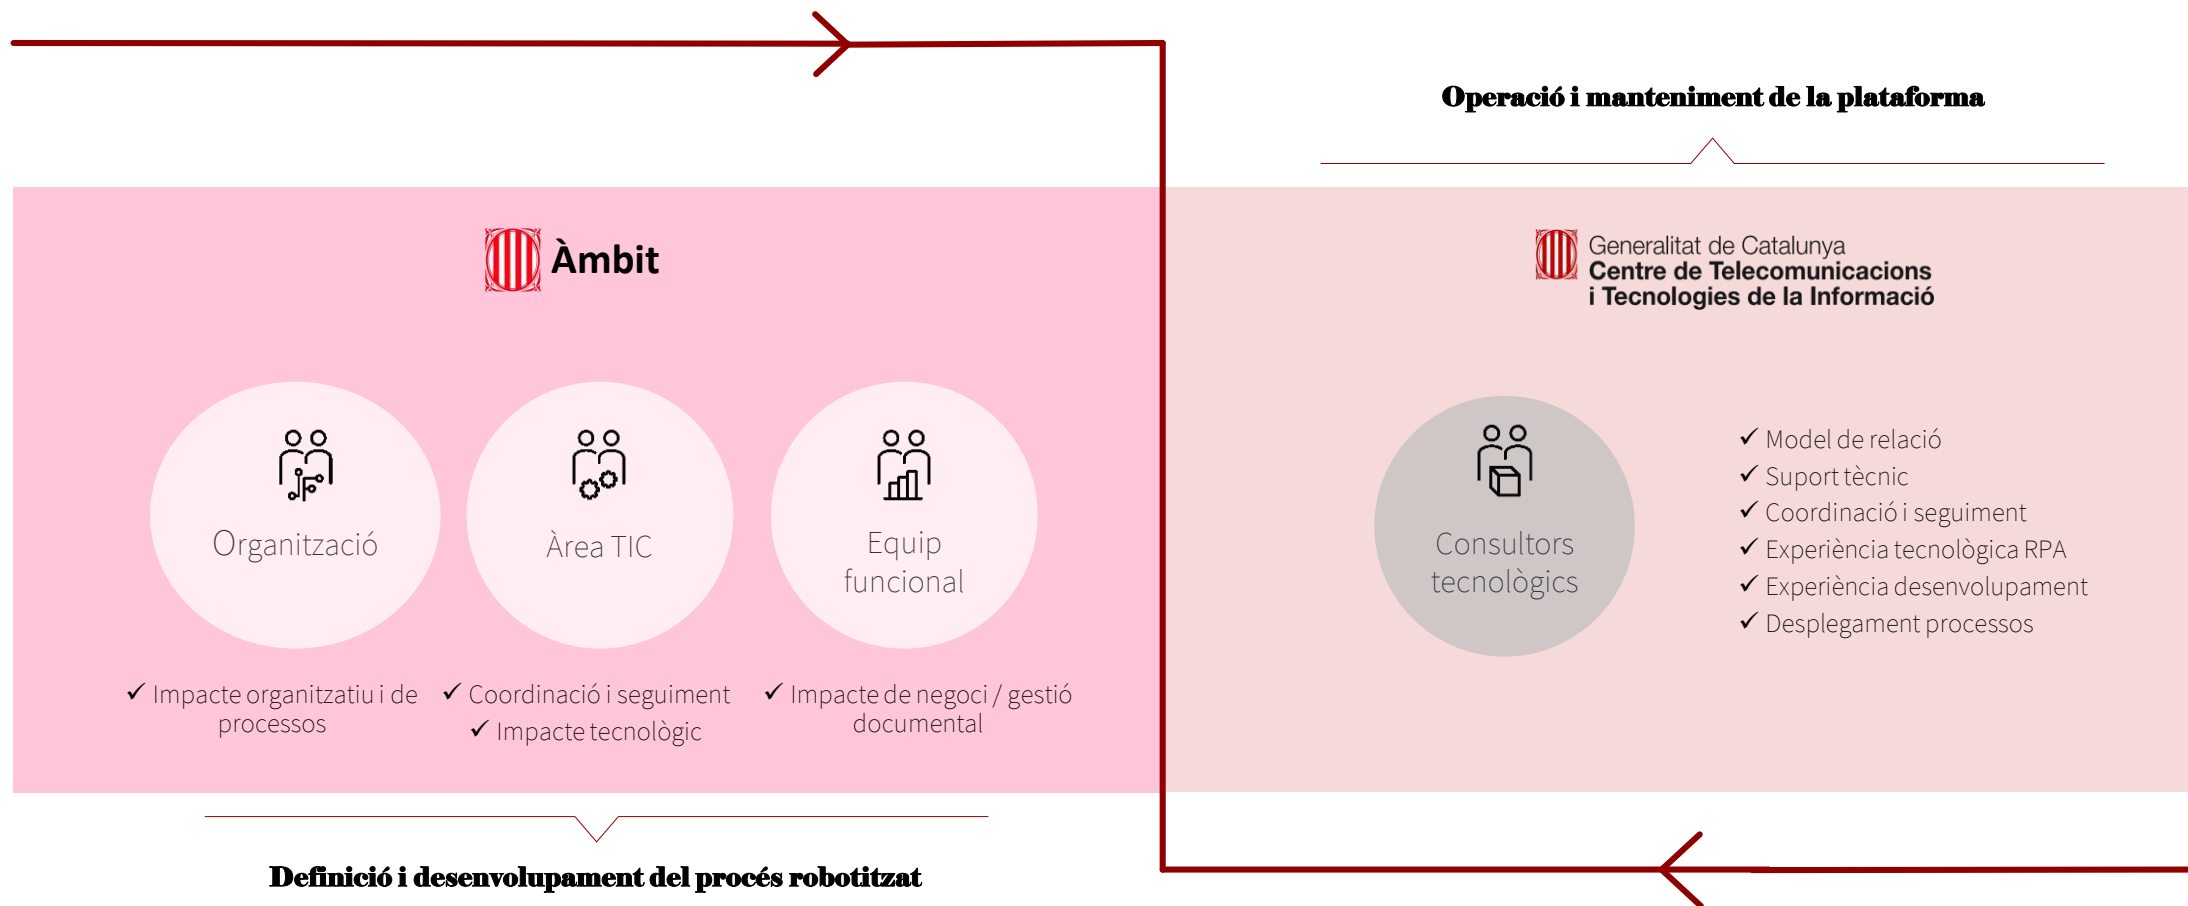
Operació i manteniment de la plataforma

Àmbit

Organització

Àrea TIC

Equip funcional

✓ Impacte organitzatiu i de processos

✓ Coordinació i seguiment
✓ Impacte tecnològic

✓ Impacte de negoci / gestió documental

Generalitat de Catalunya
Centre de Telecomunicacions i Tecnologies de la Informació

Consultors tecnològics

✓ Model de relació
✓ Suport tècnic
✓ Coordinació i seguiment
✓ Experiència tecnològica RPA
✓ Experiència desenvolupament
✓ Desplegament processos

Definició i desenvolupament del procés robotitzat